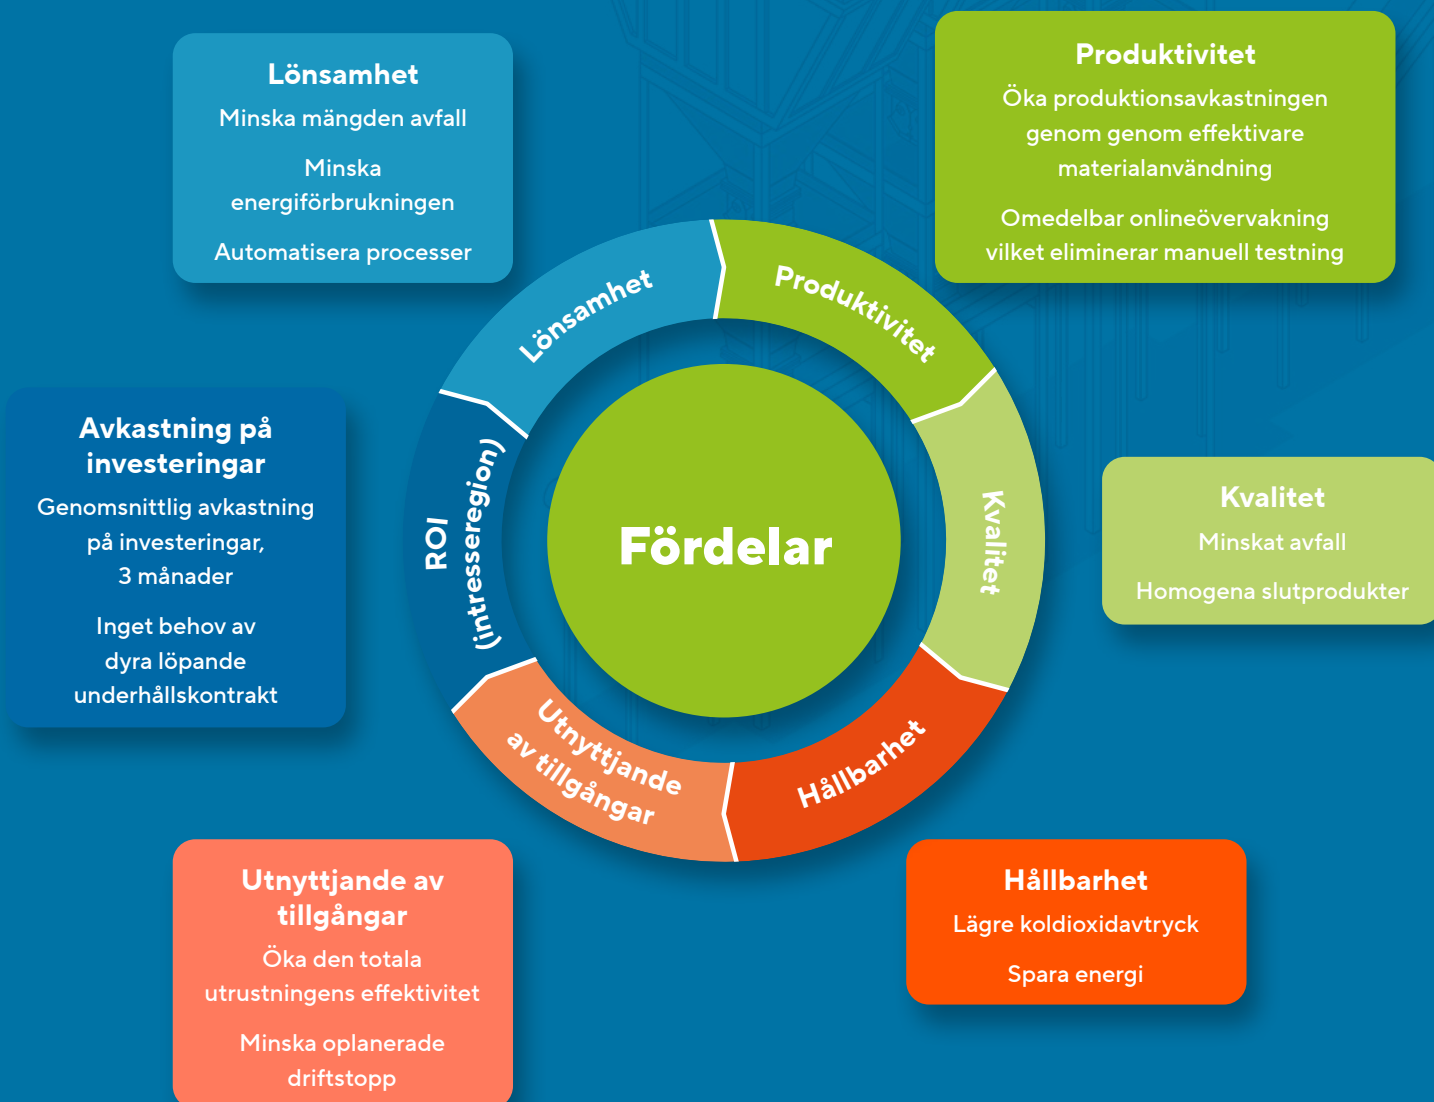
Lönsamhet
Minska mängden avfall

Minska energiförbrukningen

Automatisera processer

Produktivitet
Öka produktionsavkastningen genom genom effektivare materialanvändning

Omedelbar onlineövervakning vilket eliminerar manuell testning

Avkastning på investeringar
Genomsnittlig avkastning på investeringar, 3 månader

Inget behov av dyra löpande underhållskontrakt

Lönsamhet
Produktivitet
Kvalitet
Hållbarhet
Utnyttjande av tillgångar
ROI (intresseregion)

Fördelar

Kvalitet
Minskat avfall

Homogena slutprodukter

Utnyttjande av tillgångar
Öka den totala utrustningens effektivitet

Minska oplanerade driftstopp

Hållbarhet
Lägre koldioxidavtryck

Spara energi